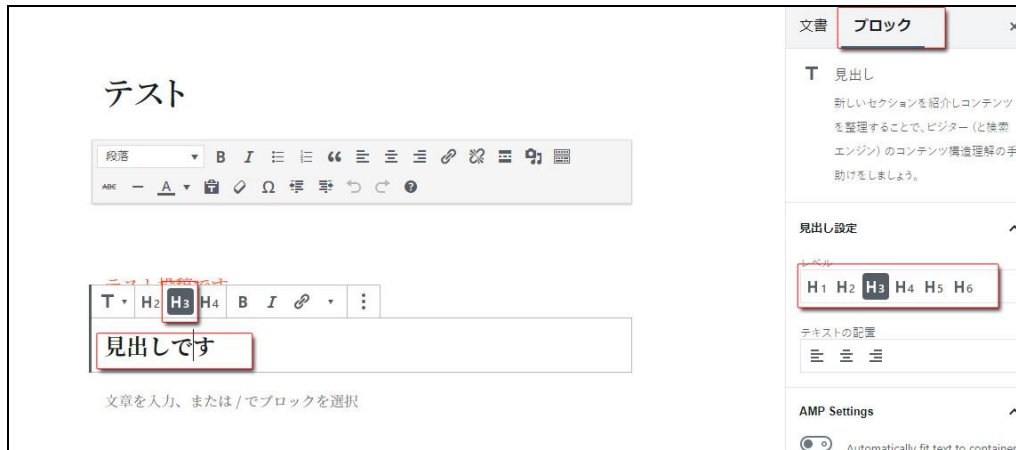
テスト

段落

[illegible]

H2 H3 H4 B I

見出しです

文章を入力、または / でブロックを選択

文書 ブロック

見出し

新しいセクションを紹介しコンテンツを整理することで、ビジター (と検索エンジン) のコンテンツ構造理解の手助けをしましょう。

見出し設定

レベル

H1 H2 H3 H4 H5 H6

テキストの配置

AMP Settings

Automatically fit text to container